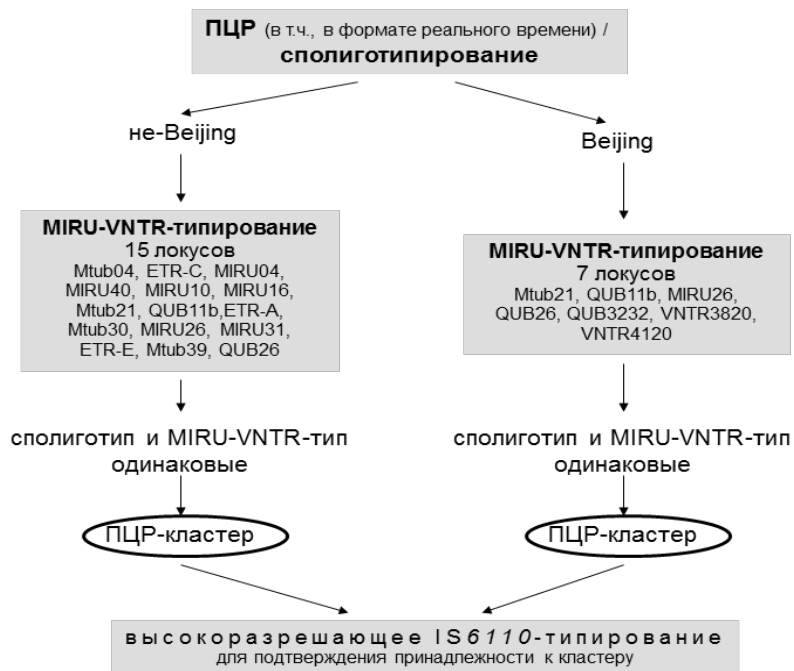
ПЦР (в т.ч., в формате реального времени) / сполиготипирование

не-Beijing

Beijing

MIRU-VNTR-типирование
15 локусов
Mtub04, ETR-C, MIRU04, MIRU40, MIRU10, MIRU16, Mtub21, QUB11b,ETR-A, Mtub30, MIRU26, MIRU31, ETR-E, Mtub39, QUB26

MIRU-VNTR-типирование
7 локусов
Mtub21, QUB11b, MIRU26, QUB26, QUB3232, VNTR3820, VNTR4120

сполиготип и MIRU-VNTR-тип одинаковые

сполиготип и MIRU-VNTR-тип одинаковые

ПЦР-кластер

ПЦР-кластер

высокоразрешающее IS6110-типирование
для подтверждения принадлежности к кластеру